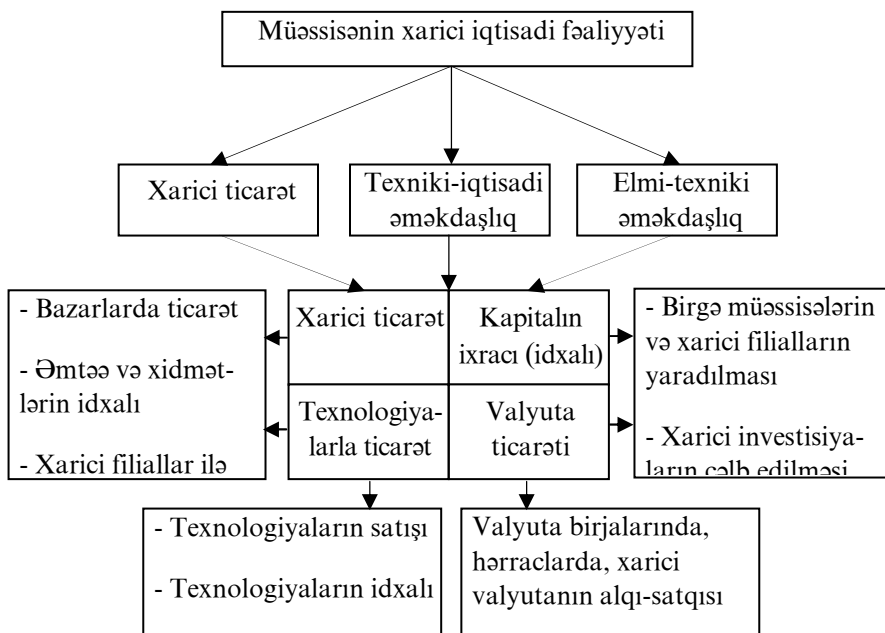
Müəssisənin xarici iqtisadi fəaliyyəti

Xarici ticarət

Texniki-iqtisadi əməkdaşlıq

Elmi-texniki əməkdaşlıq

- Bazarlarda ticarət

- Əmtəə və xidmətlərin idxalı

- Xarici filiallar ilə

Xarici ticarət

Kapitalın ixracı (idxalı)

Texnologiyalarla ticarət

Valyuta ticarəti

- Birgə müəssisələrin və xarici filialların yaradılması

- Xarici investisiyaların cəlb edilməsi

- Texnologiyaların satışı

- Texnologiyaların idxalı

Valyuta birjalarında, hərraclarda, xarici valyutanın alqı-satqısı